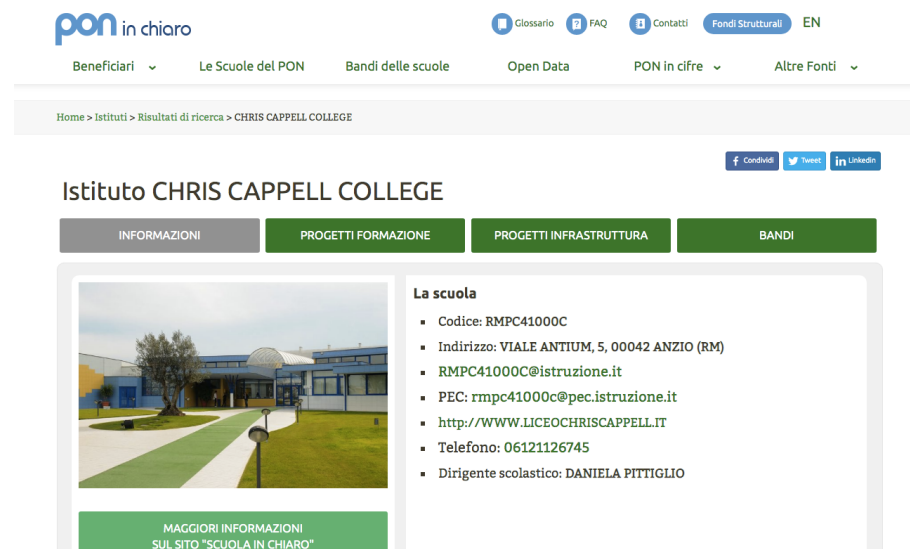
pon in chiaro

Glossario FAQ Contatti Fondi Strutturali EN

Beneficiari Le Scuole del PON Bandi delle scuole Open Data PON in cifre Altre Fonti

Home > Istituti > Risultati di ricerca > CHRIS CAPPELL COLLEGE

Condividi Tweet Linkedin

Istituto CHRIS CAPPELL COLLEGE

INFORMAZIONI PROGETTI FORMAZIONE PROGETTI INFRASTRUTTURA BANDI

La scuola

- Codice: RMPC41000C
- Indirizzo: VIALE ANTIUM, 5, 00042 ANZIO (RM)
- RMPC41000C@istruzione.it
- PEC: rmpc41000c@pec.istruzione.it
- http://WWW.LICEOCHRISCAPPELL.IT
- Telefono: 06121126745
- Dirigente scolastico: DANIELA PITTIGLIO

MAGGIORI INFORMAZIONI SUL SITO "SCUOLA IN CHIARO"